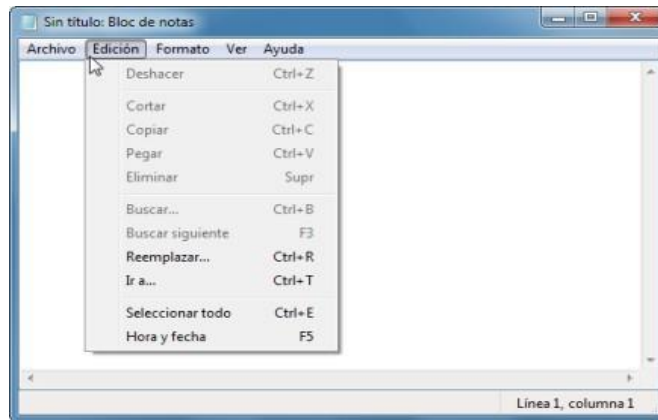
Sin título: Bloc de notas

Archivo Edición Formato Ver Ayuda

Deshacer Ctrl+Z
Cortar Ctrl+X
Copiar Ctrl+C
Pegar Ctrl+V
Eliminar Supr
Buscar... Ctrl+B
Buscar siguiente F3
Reemplazar... Ctrl+R
Ir a... Ctrl+T
Seleccionar todo Ctrl+E
Hora y fecha F5

Línea 1, columna 1